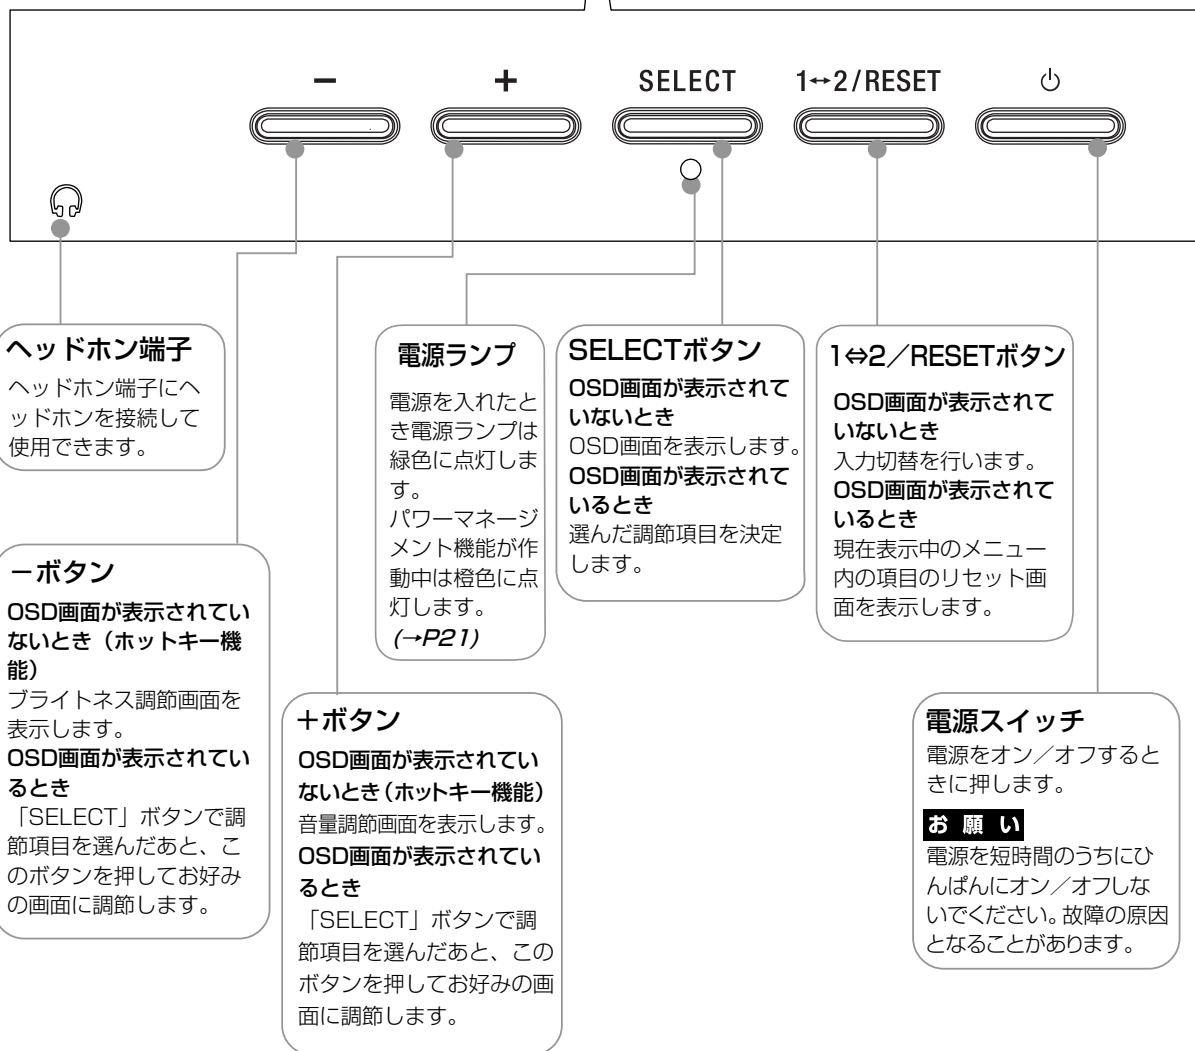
−

+

SELECT

1↔2/RESET

⏻

ヘッドホン端子

ヘッドホン端子にヘッドホンを接続して使用できます。

電源ランプ

電源を入れたとき電源ランプは緑色に点灯します。
パワーマネージメント機能が作動中は橙色に点灯します。
(→P21)

SELECTボタン

OSD画面が表示されていないとき
OSD画面を表示します。
OSD画面が表示されているとき
選んだ調節項目を決定します。

1⇔2/RESETボタン

OSD画面が表示されていないとき
入力切替を行います。
OSD画面が表示されているとき
現在表示中のメニュー内の項目のリセット画面を表示します。

−ボタン

OSD画面が表示されていないとき（ホットキー機能）
ブライトネス調節画面を表示します。
OSD画面が表示されているとき
「SELECT」ボタンで調節項目を選んだあと、このボタンを押してお好みの画面に調節します。

+ボタン

OSD画面が表示されていないとき(ホットキー機能)
音量調節画面を表示します。
OSD画面が表示されているとき
「SELECT」ボタンで調節項目を選んだあと、このボタンを押してお好みの画面に調節します。

電源スイッチ

電源をオン／オフするときに押します。

お願い

電源を短時間のうちにひんぱんにオン／オフしないでください。故障の原因となることがあります。